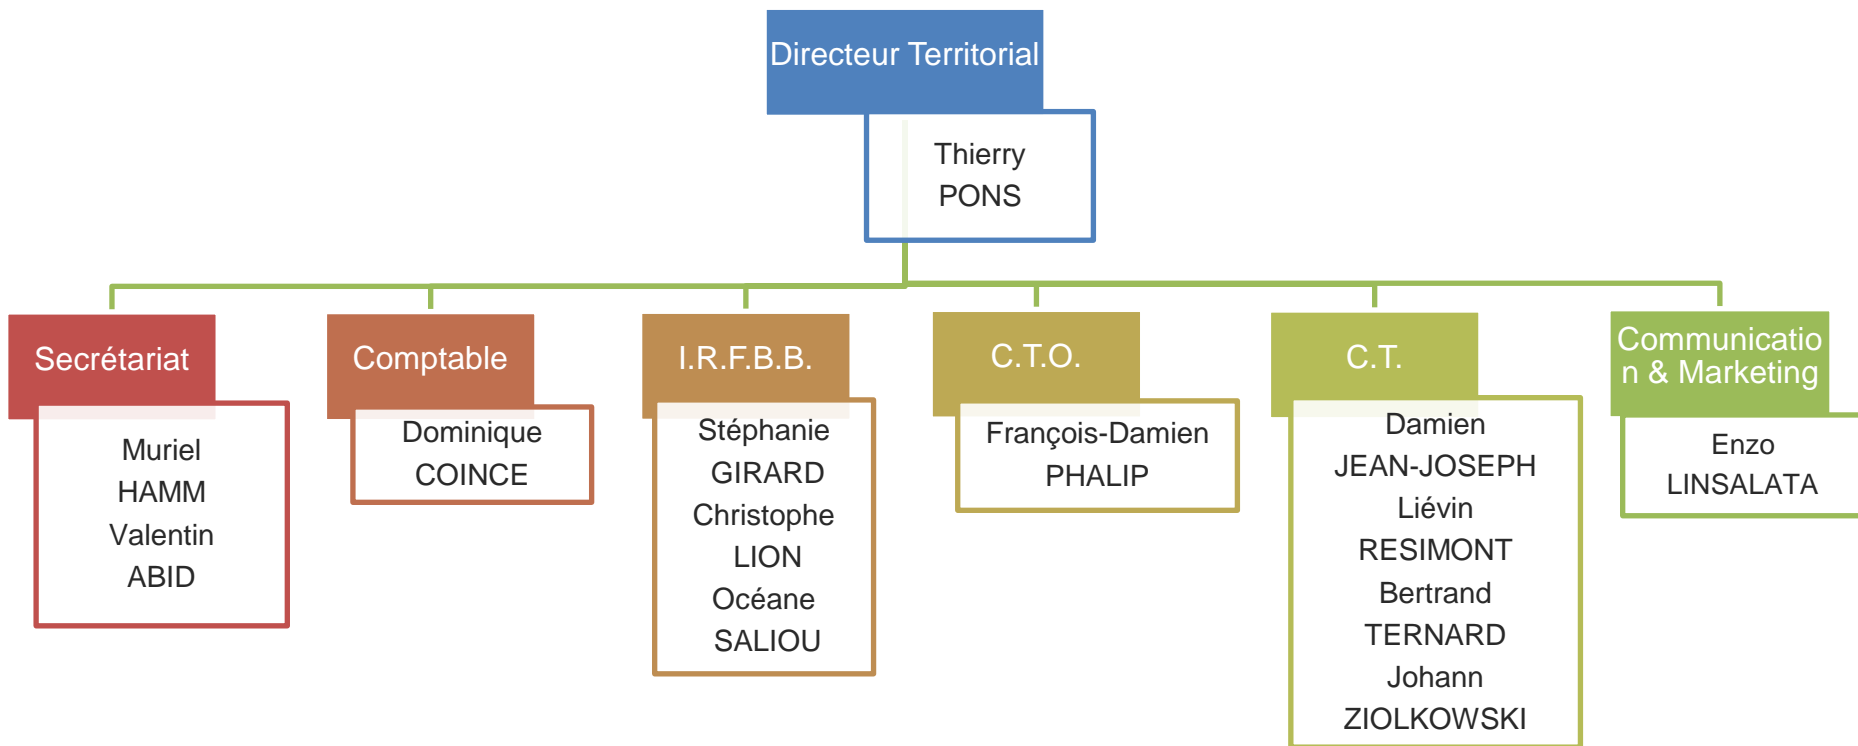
Directeur Territorial

Thierry PONS

Secrétariat

Muriel HAMM Valentin ABID

Comptable

Dominique COINCE

I.R.F.B.B.

Stéphanie GIRARD Christophe LION Océane SALIOU

C.T.O.

François-Damien PHALIP

C.T.

Damien JEAN-JOSEPH Liévin RESIMONT Bertrand TERNARD Johann ZIOLKOWSKI

Communication & Marketing

Enzo LINSALATA